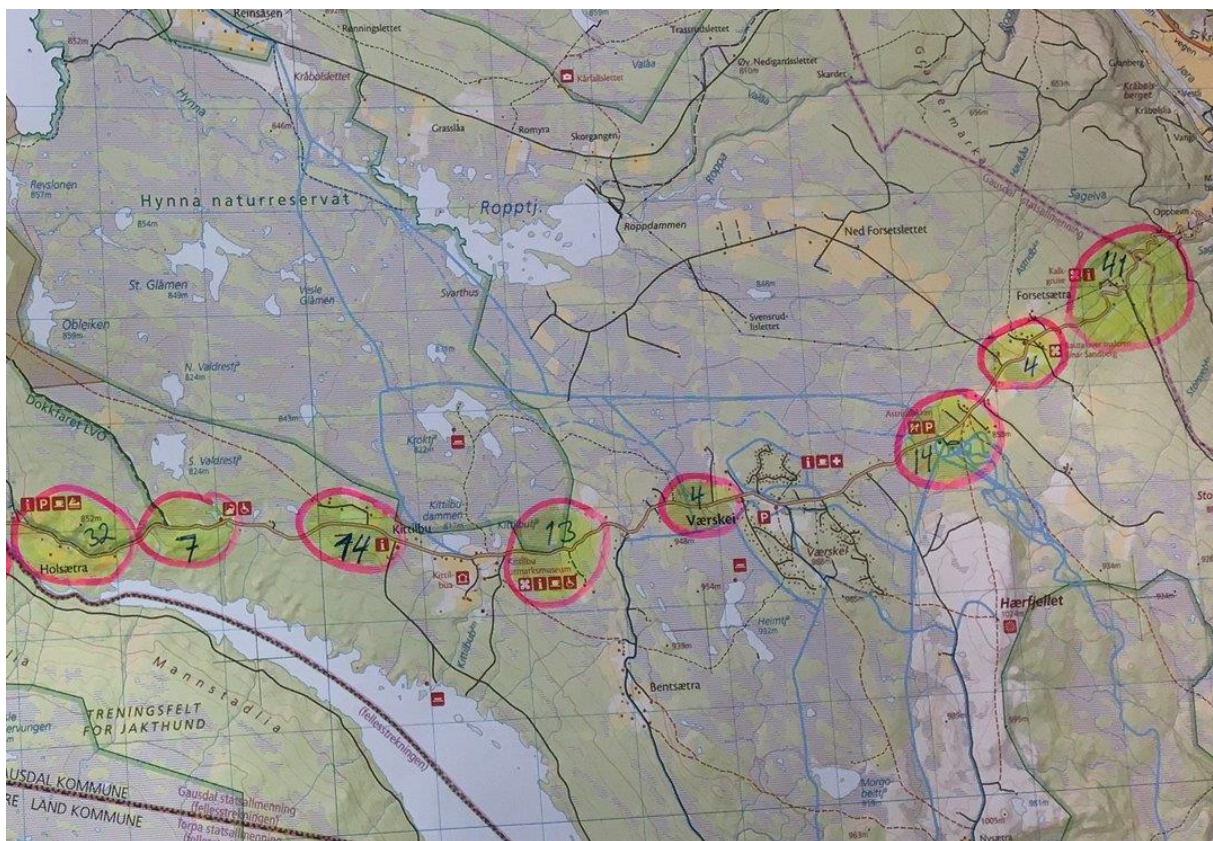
Reinsåsen
Rønningslettet
852m
Kråbølslettet
Kårløslettet
Trassrudslettet
Valåa
Øv. Nedigardslettet
Skardet
Hynna
846m
Grasslåa
Romyra
Skorgangen
Valåa
Reyslonen
857m
Hynna naturreservat
Roppa
Roppti.
Sageiva
Oppheim
Gausdal statsallmenning
854m
Roppdammen
Ned Forsetslettet
St. Glåmen
849m
Vesle Glåmen
Svarthus
848m
Forsetsætra
41
Obleiken
859m
Svensrud-slettet
N. Valdrest
824m
4
Dokkfaret LVO
843m
14
Krokti
822m
S. Valdrest
824m
4
Værskei
32
7
14
Kittilbu
13
Holsætra
Kittilbu-dammen
948m
Værskei
Kittilbu
954m
Heimti
Hærfjellet
Mannstadlia
939m
Bentsætra
TRENINGSFELT FOR JAKTHUND
(fellesstrekningen)
GAUSDAL KOMMUNE
LAND KOMMUNE
Gausdal statsallmenning (fellesstrekningen)
Torpa statsallmenning
Morgo-berg
Nysætra
1005m